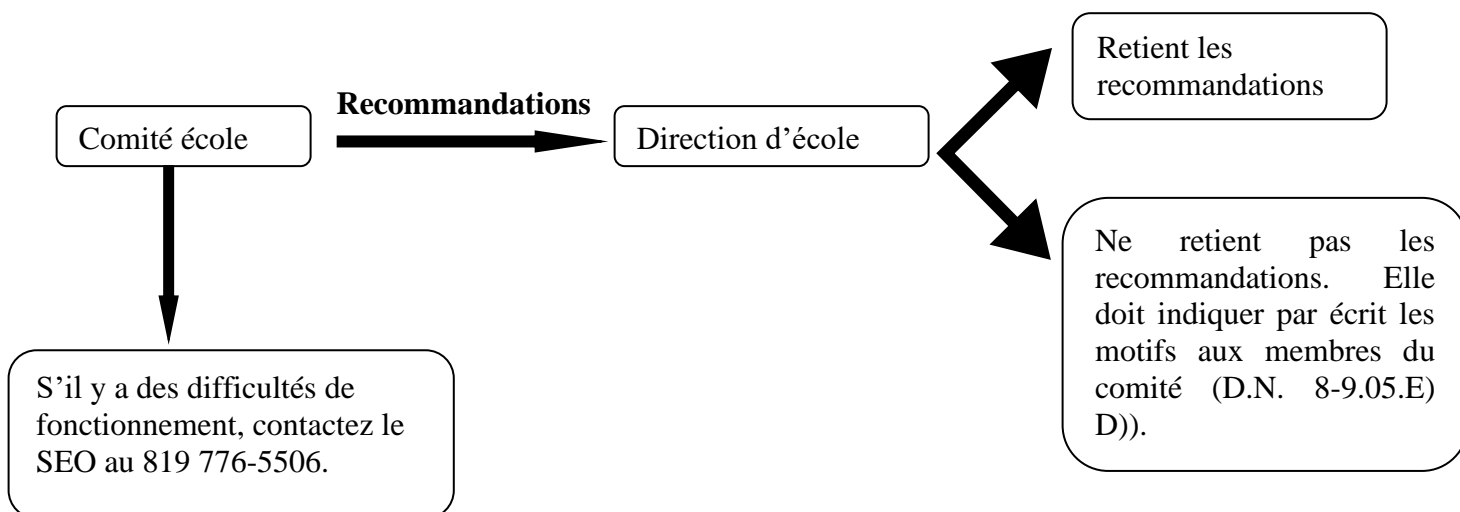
Comité école

Recommandations

Direction d'école

Retient les recommandations

Ne retient pas les recommandations. Elle doit indiquer par écrit les motifs aux membres du comité (D.N. 8-9.05.E) D)).

S'il y a des difficultés de fonctionnement, contactez le SEO au 819 776-5506.